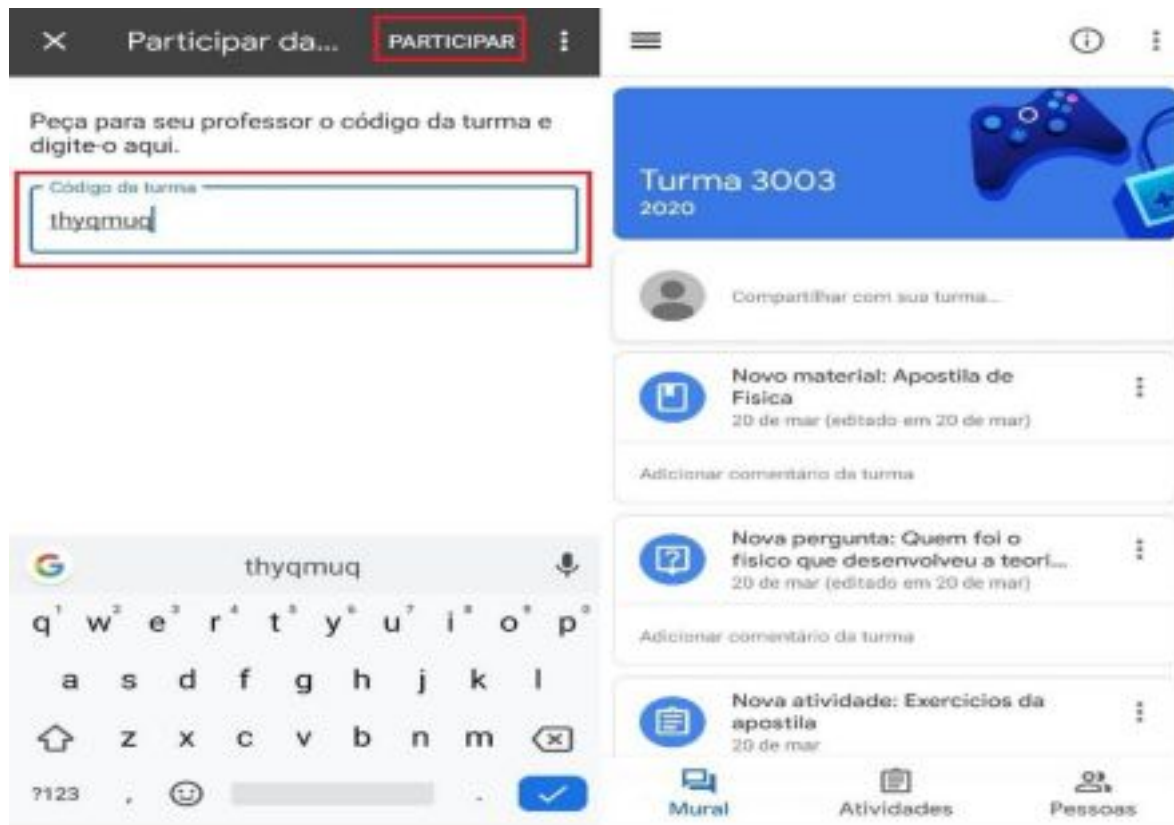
× Participar da... PARTICIPAR

Peça para seu professor o código da turma e digite-o aqui.

Código da turma
thyqmuq

G thyqmuq

q¹ w² e³ r⁴ t⁵ y⁶ u⁷ i⁸ o⁹ p⁰
a s d f g h j k l
z x c v b n m
?123 , .

Turma 3003
2020

Compartilhar com sua turma...

Novo material: Apostila de Fisica
20 de mar (editado em 20 de mar)

Adicionar comentário da turma

Nova pergunta: Quem foi o fisico que desenvolveu a teori...
20 de mar (editado em 20 de mar)

Adicionar comentário da turma

Nova atividade: Exercicios da apostila
20 de mar

Mural Atividades Pessoas